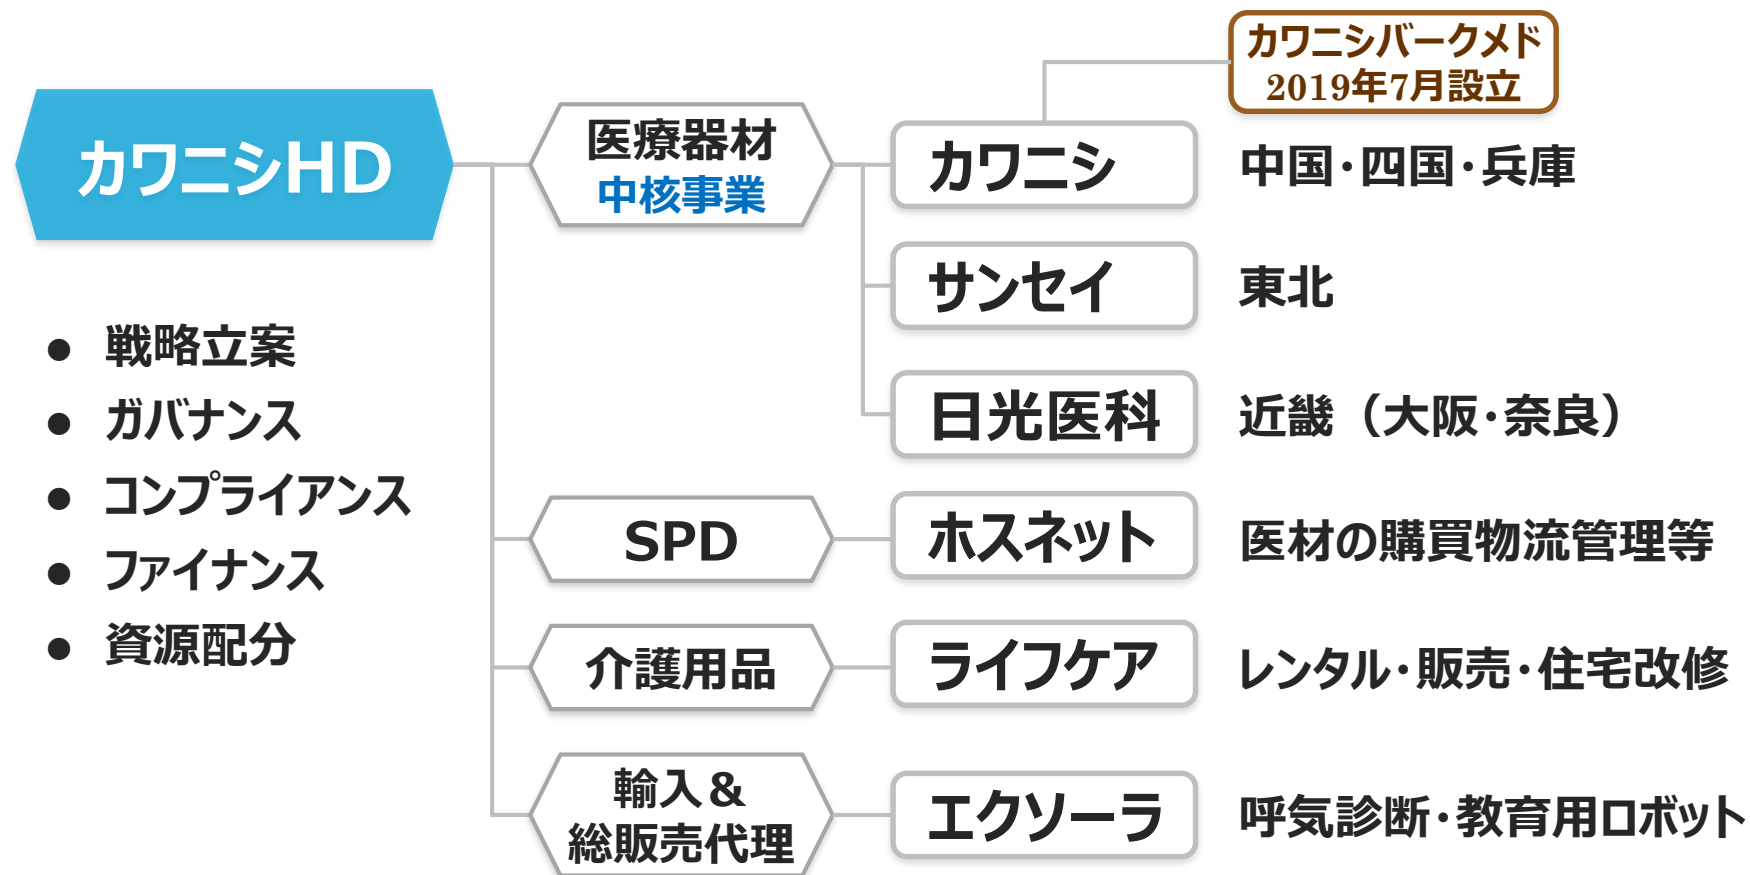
カワニシバークメド
2019年7月設立

カワニシHD

● 戦略立案
● ガバナンス
● コンプライアンス
● ファイナンス
● 資源配分

医療器材
中核事業

カワニシ　中国・四国・兵庫

サンセイ　東北

日光医科　近畿（大阪・奈良）

SPD

ホスネット　医材の購買物流管理等

介護用品

ライフケア　レンタル・販売・住宅改修

輸入＆
総販売代理

エクソーラ　呼気診断・教育用ロボット